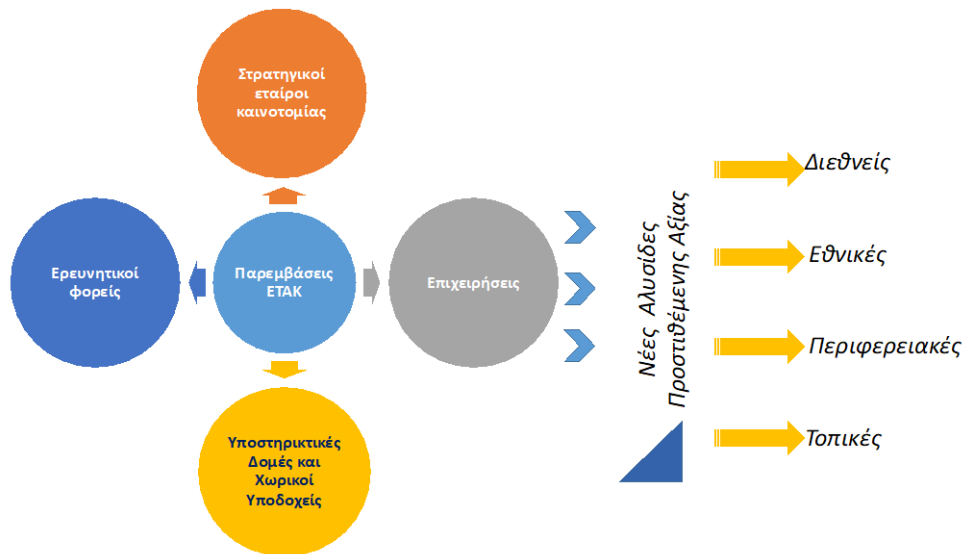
Στρατηγικοί εταίροι καινοτομίας

Ερευνητικοί φορείς

Παρεμβάσεις ΕΤΑΚ

Επιχειρήσεις

Υποστηρικτικές Δομές και Χωρικοί Υποδοχείς

Νέες Αλυσίδες Προστιθέμενης Αξίας

Διεθνείς

Εθνικές

Περιφερειακές

Τοπικές